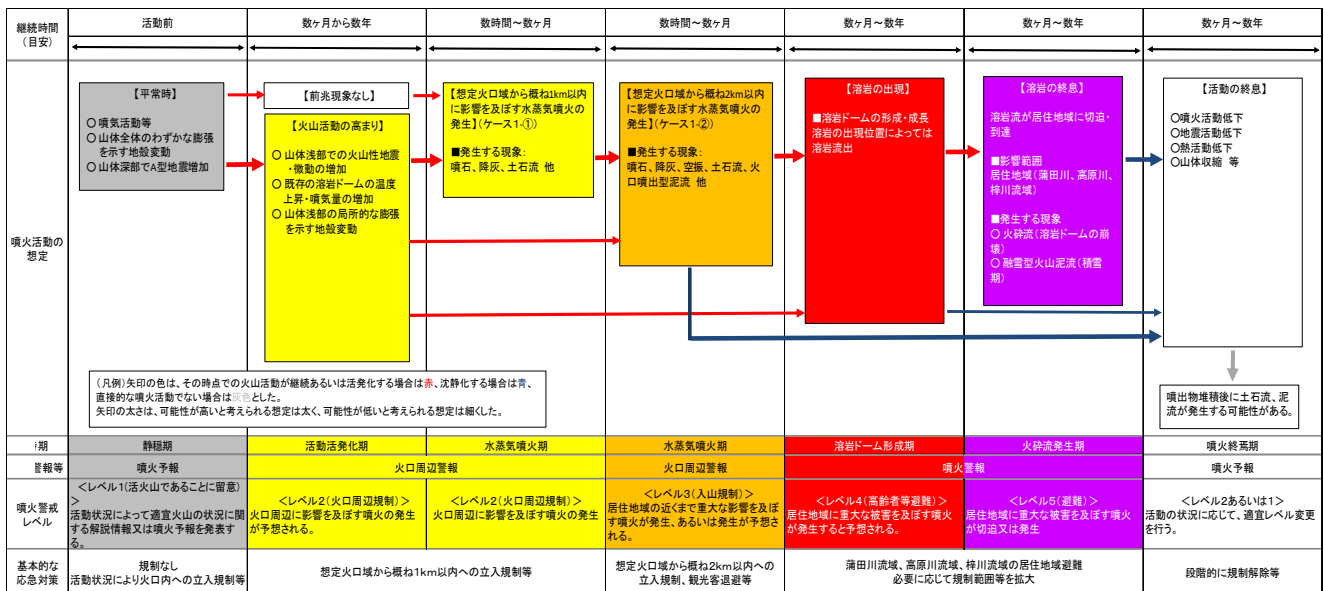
| 継続時間（目安） | 活動前 | 数ヶ月から数年 | 数時間～数ヶ月 | 数時間～数ヶ月 | 数ヶ月～数年 | 数ヶ月～数年 | 数ヶ月～数年 |
|---|---|---|---|---|---|---|---|
| 噴火活動の想定 | 【平常時】 ○ 噴気活動等 ○ 山体全体のわずかな膨張を示す地殻変動 ○ 山体深部でA型地震増加 | 【前兆現象なし】 【火山活動の高まり】 ○ 山体浅部での火山性地震・微動の増加 ○ 既存の溶岩ドームの温度上昇・噴気量の増加 ○ 山体浅部の局所的な膨張を示す地殻変動 | 【想定火口域から概ね1km以内に影響を及ぼす水蒸気噴火の発生】（ケース1-①） ■発生する現象: 噴石、降灰、土石流 他 | 【想定火口域から概ね2km以内に影響を及ぼす水蒸気噴火の発生】（ケース1-②） ■発生する現象: 噴石、降灰、空振、土石流、火口噴出型泥流 他 | 【溶岩の出現】 ■溶岩ドームの形成・成長 溶岩の出現位置によっては溶岩流出 | 【溶岩の終息】 溶岩流が居住地域に切迫・到達 ■影響範囲 居住地域（蒲田川、高原川、梓川流域） ■発生する現象 ○ 火砕流（溶岩ドームの崩壊） ○ 融雪型火山泥流（積雪期） | 【活動の終息】 ○噴火活動低下 ○地震活動低下 ○熱活動低下 ○山体収縮 等 噴出物堆積後に土石流、泥流が発生する可能性がある。 |
| i期 | 静穏期 | 活動活発化期 | 水蒸気噴火期 | 水蒸気噴火期 | 溶岩ドーム形成期 | 火砕流発生期 | 噴火終焉期 |
| 警報等 | 噴火予報 | 火口周辺警報 | 火口周辺警報 | 火口周辺警報 | 噴火警報 | 噴火警報 | 噴火予報 |
| 噴火警戒レベル | ＜レベル1（活火山であることに留意）＞ 活動状況によって適宜火山の状況に関する解説情報又は噴火予報を発表する。 | ＜レベル2（火口周辺規制）＞ 火口周辺に影響を及ぼす噴火の発生が予想される。 | ＜レベル2（火口周辺規制）＞ 火口周辺に影響を及ぼす噴火の発生 | ＜レベル3（入山規制）＞ 居住地域の近くまで重大な影響を及ぼす噴火が発生、あるいは発生が予想される。 | ＜レベル4（高齢者等避難）＞ 居住地域に重大な被害を及ぼす噴火が発生すると予想される。 | ＜レベル5（避難）＞ 居住地域に重大な被害を及ぼす噴火が切迫又は発生 | ＜レベル2あるいは1＞ 活動の状況に応じて、適宜レベル変更を行う。 |
| 基本的な応急対策 | 規制なし 活動状況により火口内への立入規制等 | 想定火口域から概ね1km以内への立入規制等 | 想定火口域から概ね1km以内への立入規制等 | 想定火口域から概ね2km以内への立入規制、観光客退避等 | 蒲田川流域、高原川流域、梓川流域の居住地域避難 必要に応じて規制範囲等を拡大 | 蒲田川流域、高原川流域、梓川流域の居住地域避難 必要に応じて規制範囲等を拡大 | 段階的に規制解除等 |

（凡例）矢印の色は、その時点での火山活動が継続あるいは活発化する場合は赤、沈静化する場合は青、直接的な噴火活動でない場合は灰色とした。
矢印の太さは、可能性が高いと考えられる想定は太く、可能性が低いと考えられる想定は細くした。